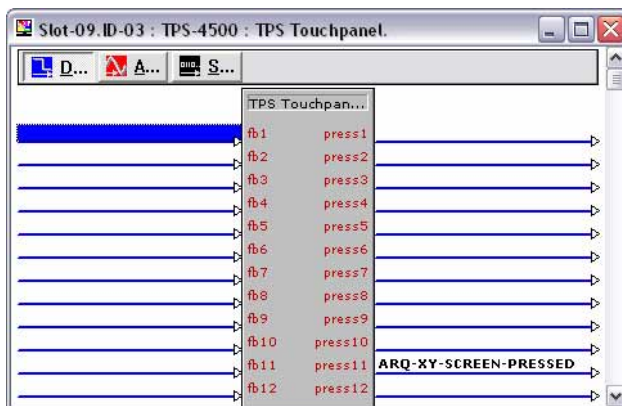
Slot-09.ID-03 : TPS-4500 : TPS Touchpanel.

D... A... S...

TPS Touchpan...

fb1 press1
fb2 press2
fb3 press3
fb4 press4
fb5 press5
fb6 press6
fb7 press7
fb8 press8
fb9 press9
fb10 press10
fb11 press11 ARQ-XY-SCREEN-PRESSED
fb12 press12